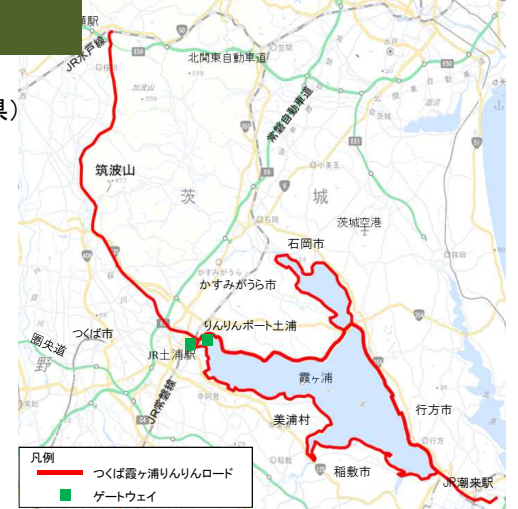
駅
JR水戸線
県)
北関東自動車道
常磐自動車道
筑波山
茨
城
茨城空港
石岡市
かすみがうら市
つくば市
圏央道
りんりんポート土浦
JR土浦駅
JR常磐線
霞ヶ浦
美浦村
行方市
稲敷市
JR潮来駅
凡例
つくば霞ヶ浦りんりんロード
ゲートウェイ